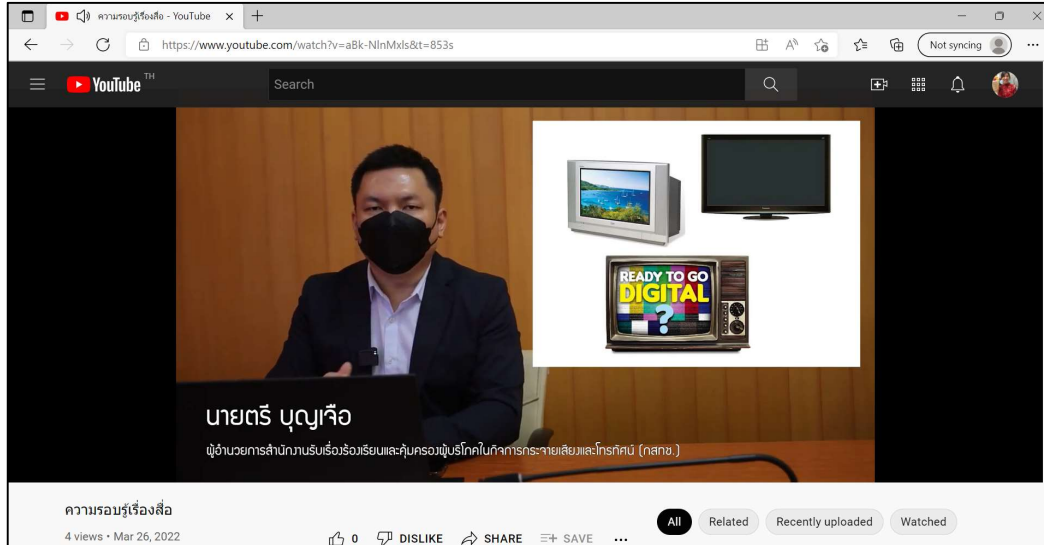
ความรอบรู้เรื่องสื่อ - YouTube ×

https://www.youtube.com/watch?v=aBk-NlnMxls&t=853s

Not syncing

YouTube TH

Search

READY TO GO DIGITAL ?

นายตรี บุญเจือ

ผู้อำนวยการสำนักงานรับเรื่องร้องเรียนและคุ้มครองผู้บริโภคในกิจการกระจายเสียงและโทรทัศน์ (กสทช.)

ความรอบรู้เรื่องสื่อ

4 views • Mar 26, 2022

0 DISLIKE SHARE SAVE ...

All Related Recently uploaded Watched